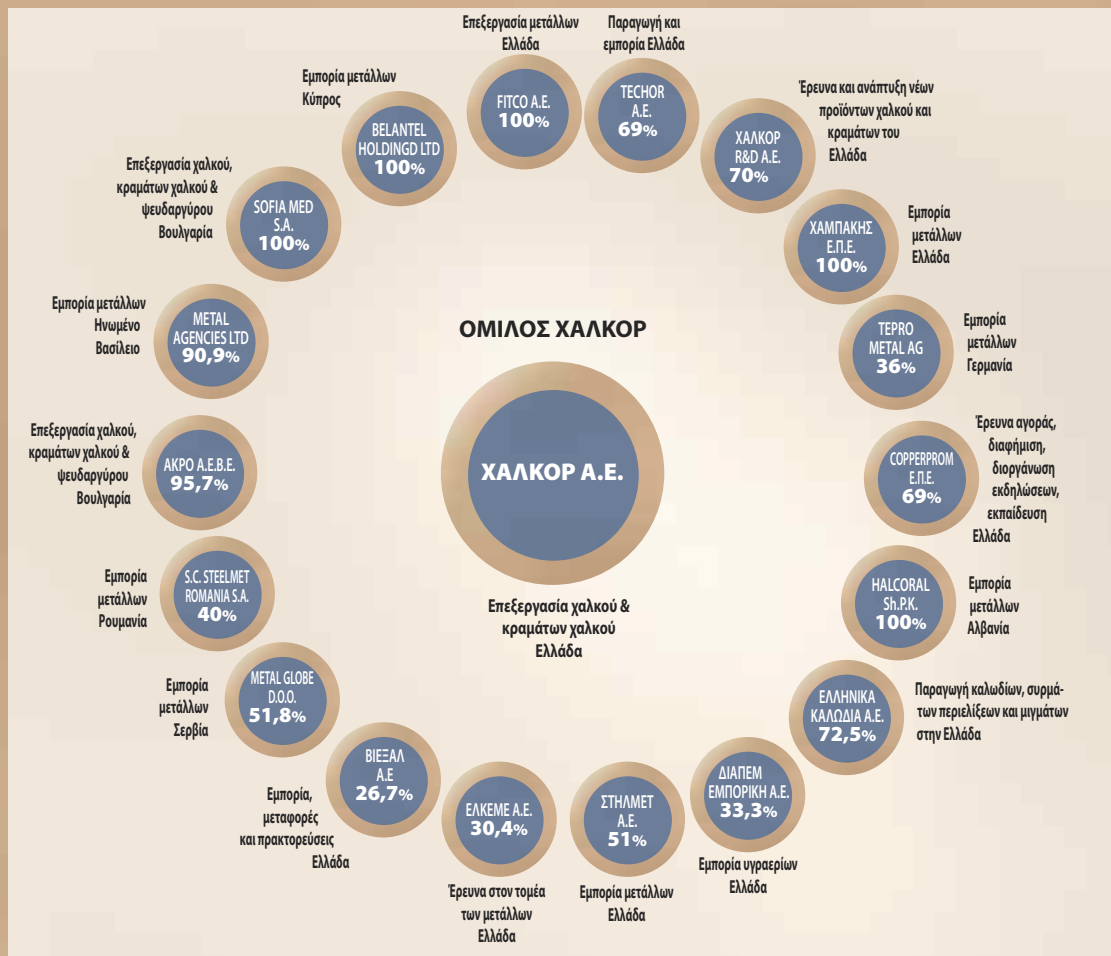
ΟΜΙΛΟΣ ΧΑΛΚΟΡ

ΧΑΛΚΟΡ Α.Ε.

Επεξεργασία χαλκού & κραμάτων χαλκού Ελλάδα

Επεξεργασία μετάλλων Ελλάδα
FITCO A.E. 100%

Παραγωγή και εμπορία Ελλάδα
TECHOR A.E. 69%

Έρευνα και ανάπτυξη νέων προϊόντων χαλκού και κραμάτων του Ελλάδα
ΧΑΛΚΟΡ R&D A.E. 70%

Εμπορία μετάλλων Ελλάδα
ΧΑΜΠΑΚΗΣ Ε.Π.Ε. 100%

Εμπορία μετάλλων Γερμανία
TEPRO METAL AG 36%

Έρευνα αγοράς, διαφήμιση, διοργάνωση εκδηλώσεων, εκπαίδευση Ελλάδα
COPPERPROM Ε.Π.Ε. 69%

Εμπορία μετάλλων Αλβανία
HALCORAL Sh.P.K. 100%

Παραγωγή καλωδίων, συρμάτων περιελίξεων και μιγμάτων στην Ελλάδα
ΕΛΛΗΝΙΚΑ ΚΑΛΩΔΙΑ Α.Ε. 72,5%

Εμπορία υγραερίων Ελλάδα
ΔΙΑΠΕΜ ΕΜΠΟΡΙΚΗ Α.Ε. 33,3%

Εμπορία μετάλλων Ελλάδα
ΣΤΗΛΜΕΤ Α.Ε. 51%

Έρευνα στον τομέα των μετάλλων Ελλάδα
ΕΛΚΕΜΕ Α.Ε. 30,4%

Εμπορία, μεταφορές και πρακτορεύσεις Ελλάδα
ΒΙΕΞΑΛ Α.Ε 26,7%

Εμπορία μετάλλων Σερβία
METAL GLOBE D.O.O. 51,8%

Εμπορία μετάλλων Ρουμανία
S.C. STEELMET ROMANIA S.A. 40%

Επεξεργασία χαλκού, κραμάτων χαλκού & ψευδαργύρου Βουλγαρία
ΑΚΡΟ Α.Ε.Β.Ε. 95,7%

Εμπορία μετάλλων Ηνωμένο Βασίλειο
METAL AGENCIES LTD 90,9%

Επεξεργασία χαλκού, κραμάτων χαλκού & ψευδαργύρου Βουλγαρία
SOFIA MED S.A. 100%

Εμπορία μετάλλων Κύπρος
BELANTEL HOLDINGD LTD 100%